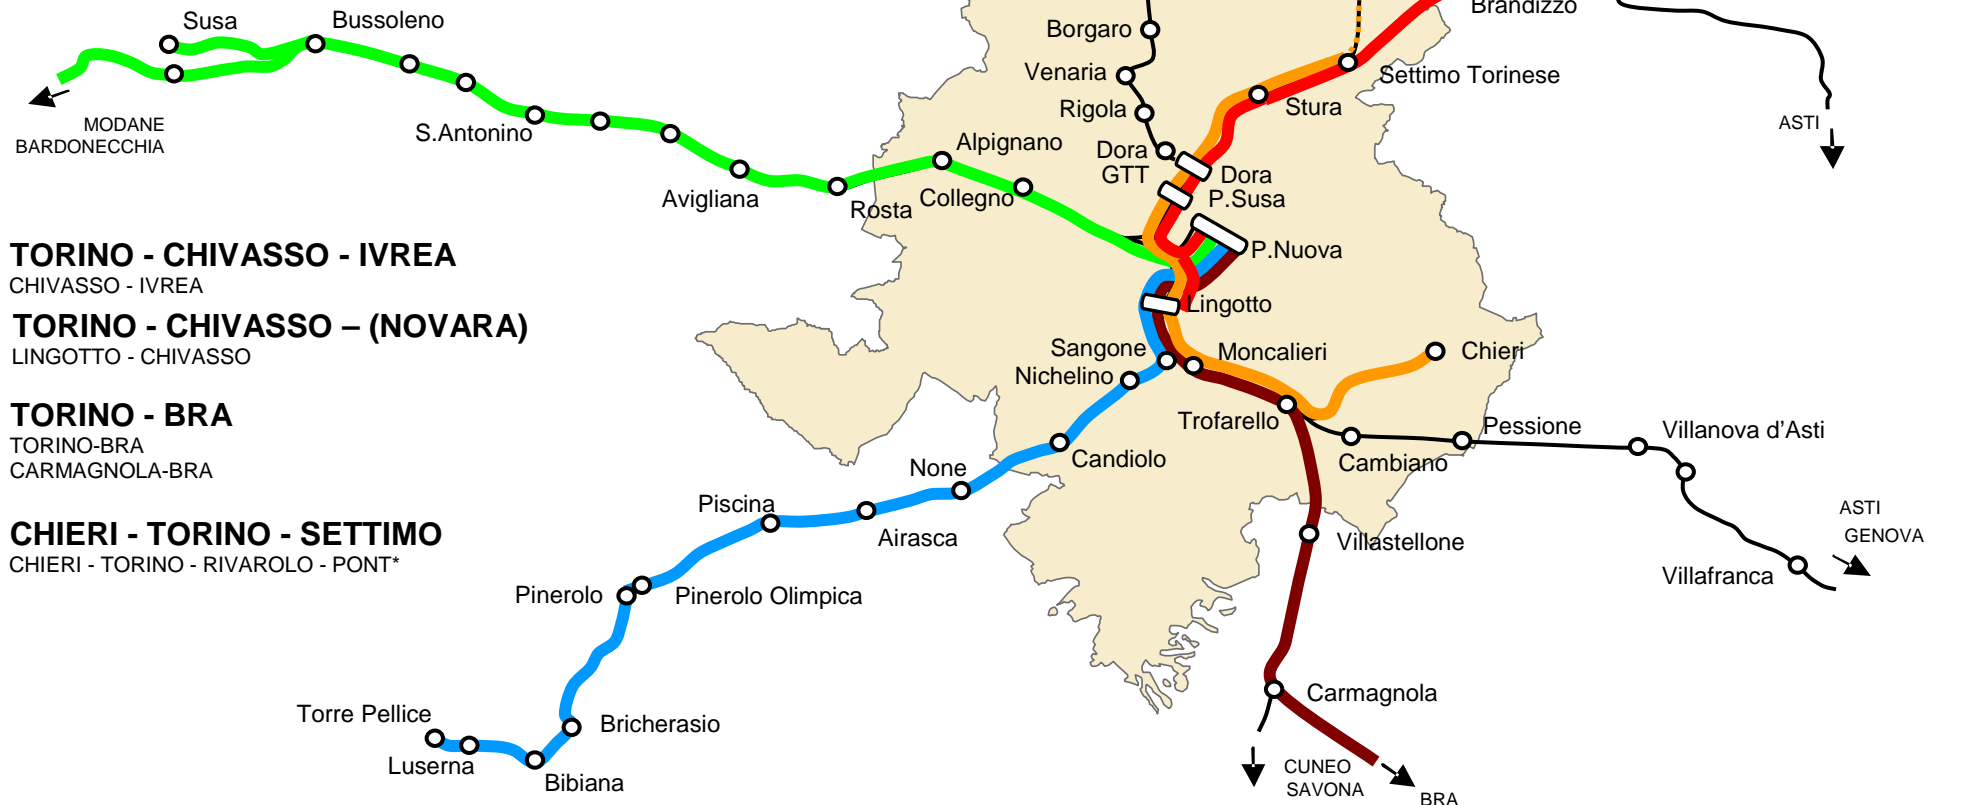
Susa
Bussoleno
MODANE
BARDONECCHIA
S.Antonino
Avigliana
Rosta
Alpignano
Collegno
Borgaro
Venaria
Rigola
Dora GTT
Dora P.Susa
P.Nuova
Lingotto
Brandizzo
Settimo Torinese
Stura
ASTI

TORINO - CHIVASSO - IVREA
CHIVASSO - IVREA
TORINO - CHIVASSO – (NOVARA)
LINGOTTO - CHIVASSO
TORINO - BRA
TORINO-BRA
CARMAGNOLA-BRA
CHIERI - TORINO - SETTIMO
CHIERI - TORINO - RIVAROLO - PONT*

Sangone
Nichelino
Moncalieri
Chieri
Trofarello
Pessione
Villanova d'Asti
Cambiano
Candiolo
None
Piscina
Airasca
Pinerolo
Pinerolo Olimpica
Villastellone
Villafranca
ASTI
GENOVA
Torre Pellice
Luserna
Bricherasio
Bibiana
Carmagnola
CUNEO
SAVONA
BRA